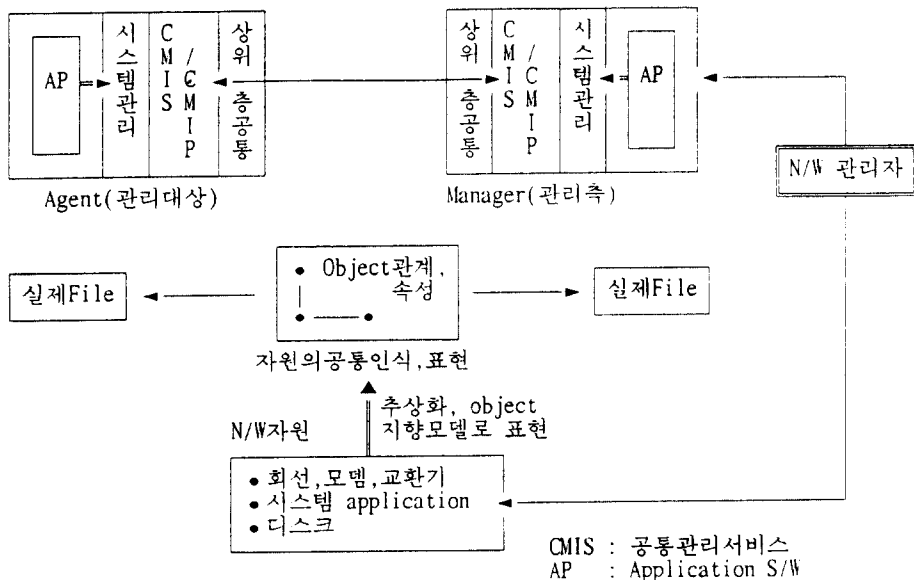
AP

시스템관리

CMIS/CMIP

상위 층공통

Agent(관리대상)

상위 층공통

CMIS/CMIP

시스템관리

AP

Manager(관리측)

N/W 관리자

실제File

• Object관계, 속성

실제File

자원의공통인식,표현

N/W자원

추상화, object 지향모델로 표현

• 회선,모뎀,교환기
• 시스템 application
• 디스크

CMIS : 공통관리서비스
AP : Application S/W